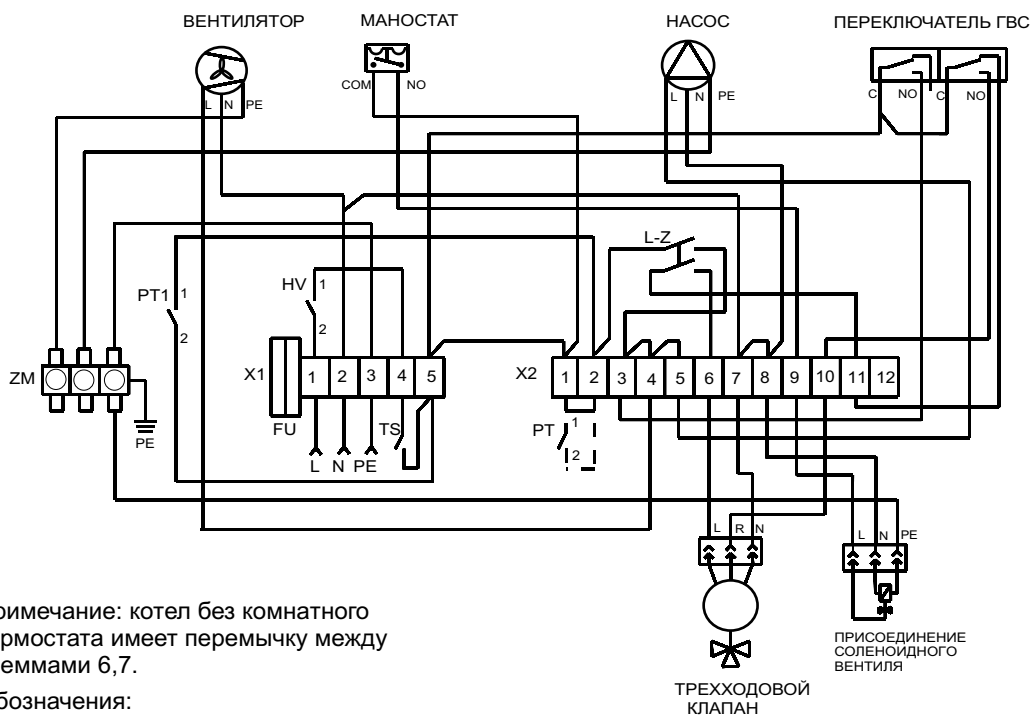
ВЕНТИЛЯТОР
МАНОСТАТ
НАСОС
ПЕРЕКЛЮЧАТЕЛЬ ГВС

L N PE
COM NO
L N PE
C NO C NO

L-Z
HV 1 2
PT1 1 2
ZM
PE
X1
FU
1 2 3 4 5
L N PE
TS
X2
1 2 3 4 5 6 7 8 9 10 11 12
PT 1 2

L R N
L N PE

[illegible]римечание: котел без комнатного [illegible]рмостата имеет перемычку между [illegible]еммами 6,7.

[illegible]бозначения:

ПРИСОЕДИНЕНИЕ СОЛЕНОИДНОГО ВЕНТИЛЯ

ТРЕХХОДОВОЙ КЛАПАН